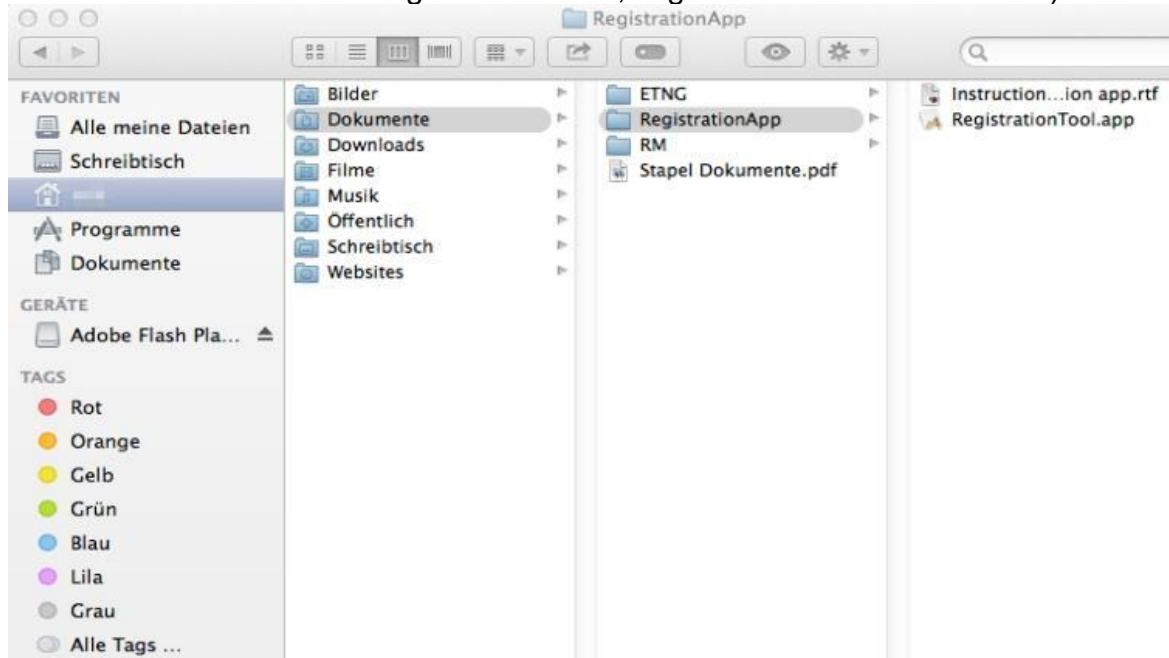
RegistrationApp

FAVORITEN
Alle meine Dateien
Schreibtisch
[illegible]
Programme
Dokumente

GERÄTE
Adobe Flash Pla...

TAGS
Rot
Orange
Gelb
Grün
Blau
Lila
Grau
Alle Tags ...

Bilder
Dokumente
Downloads
Filme
Musik
Öffentlich
Schreibtisch
Websites

ETNG
RegistrationApp
RM
Stapel Dokumente.pdf

Instruction...ion app.rtf
RegistrationTool.app